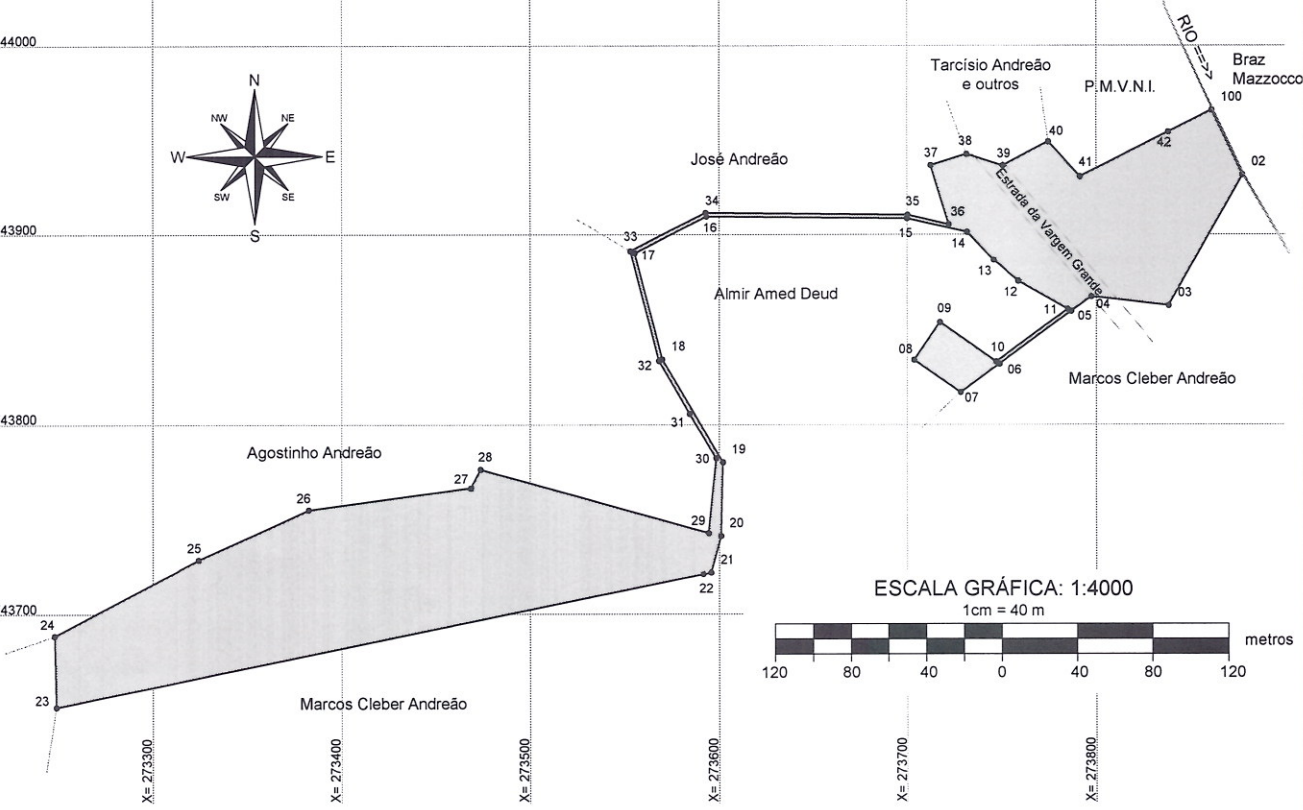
44000

N
NW
NE
W
E
SW
SE
S

RIO ==>
Braz Mazzocco
Tarcísio Andreão e outros
P.M.V.N.I.
100
42
40
38
39
41
37
02
José Andreão
Estrada da Vargem Grande
34
35
36
16
15
14
43900
33
17
13
12
03
Almir Amed Deud
11
05
04
09
18
32
10
08
06
Marcos Cleber Andreão
07
43800
31
Agostinho Andreão
19
30
28
27
26
29
20
25
21
22
ESCALA GRÁFICA: 1:4000
1cm = 40 m
43700
24
metros
120
80
40
0
40
80
120
23
Marcos Cleber Andreão

X= 273300
X= 273400
X= 273500
X= 273600
X= 273700
X= 273800